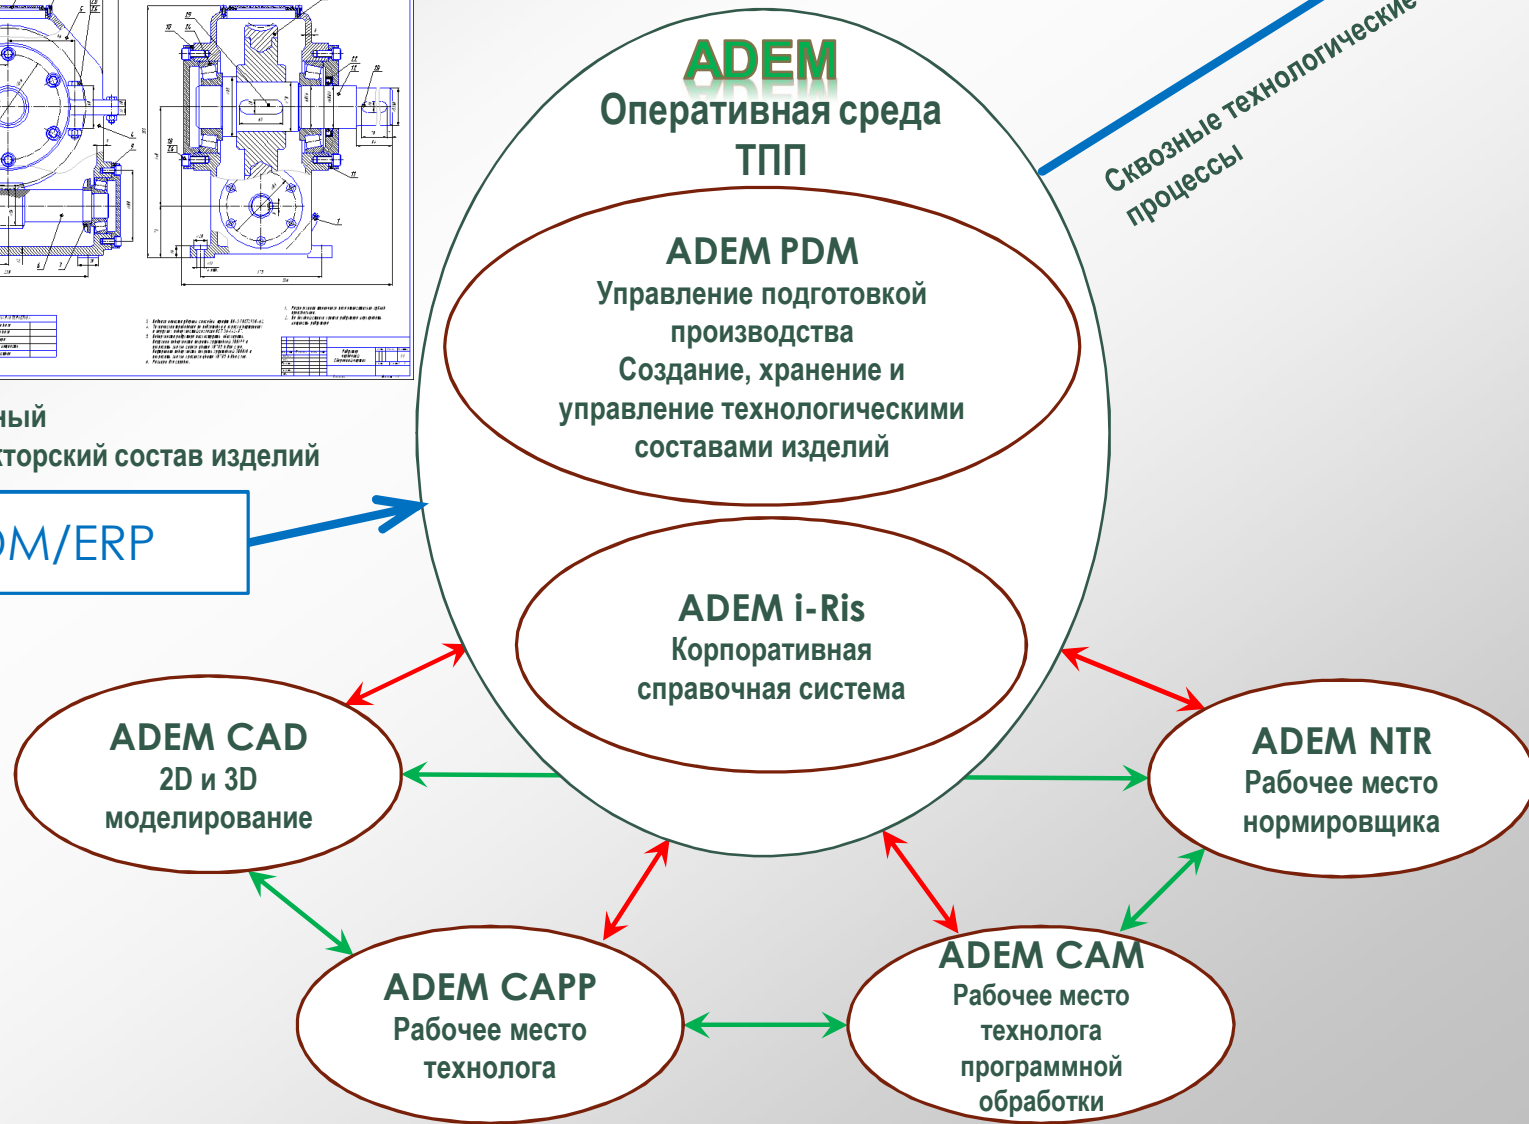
ADEM
Оперативная среда ТПП

Сквозные технологические процессы

ADEM PDM
Управление подготовкой производства
Создание, хранение и управление технологическими составами изделий

ный
кторский состав изделий

M/ERP

ADEM i-Ris
Корпоративная справочная система

ADEM CAD
2D и 3D моделирование

ADEM NTR
Рабочее место нормировщика

ADEM CAPP
Рабочее место технолога

ADEM CAM
Рабочее место технолога программной обработки